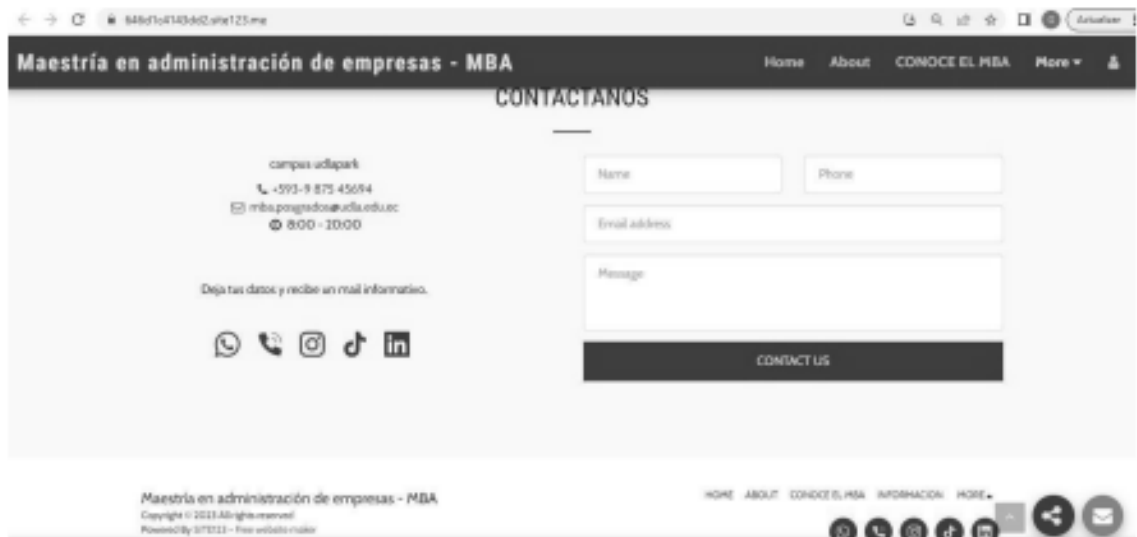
646d1o4143dd2.site123.me

Actualizar

Maestría en administración de empresas - MBA

Home About CONOCE EL MBA More

CONTACTANOS

campus udlapark

+593-9 875 45694

mba.posgrados@udla.edu.ec

8:00 - 20:00

Deja tus datos y recibe un mail informativo.

Name

Phone

Email address

Message

CONTACT US

Maestría en administración de empresas - MBA

Copyright © 2023 All rights reserved

Powered By SITE123 - Free website maker

HOME ABOUT CONOCE EL MBA INFORMACION MORE